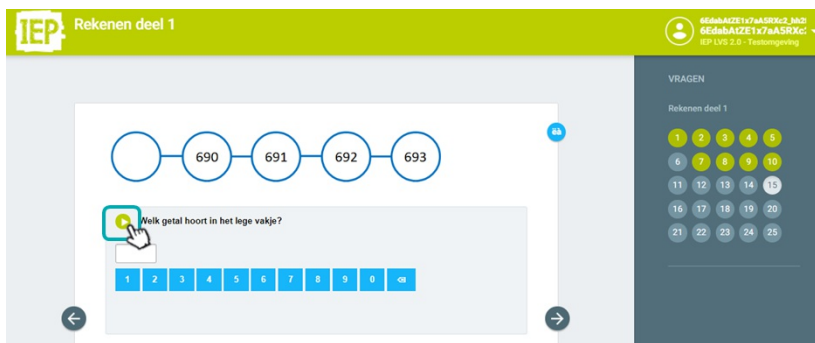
IEP Rekenen deel 1

6EdabAtZE1x7aASRXc2_hh2!
6EdabAtZE1x7aASRXc:
IEP LVS 2.0 - Testomgeving

690 691 692 693

Welk getal hoort in het lege vakje?

1 2 3 4 5 6 7 8 9 0 ⌫

VRAGEN

Rekenen deel 1

1 2 3 4 5
6 7 8 9 10
11 12 13 14 15
16 17 18 19 20
21 22 23 24 25